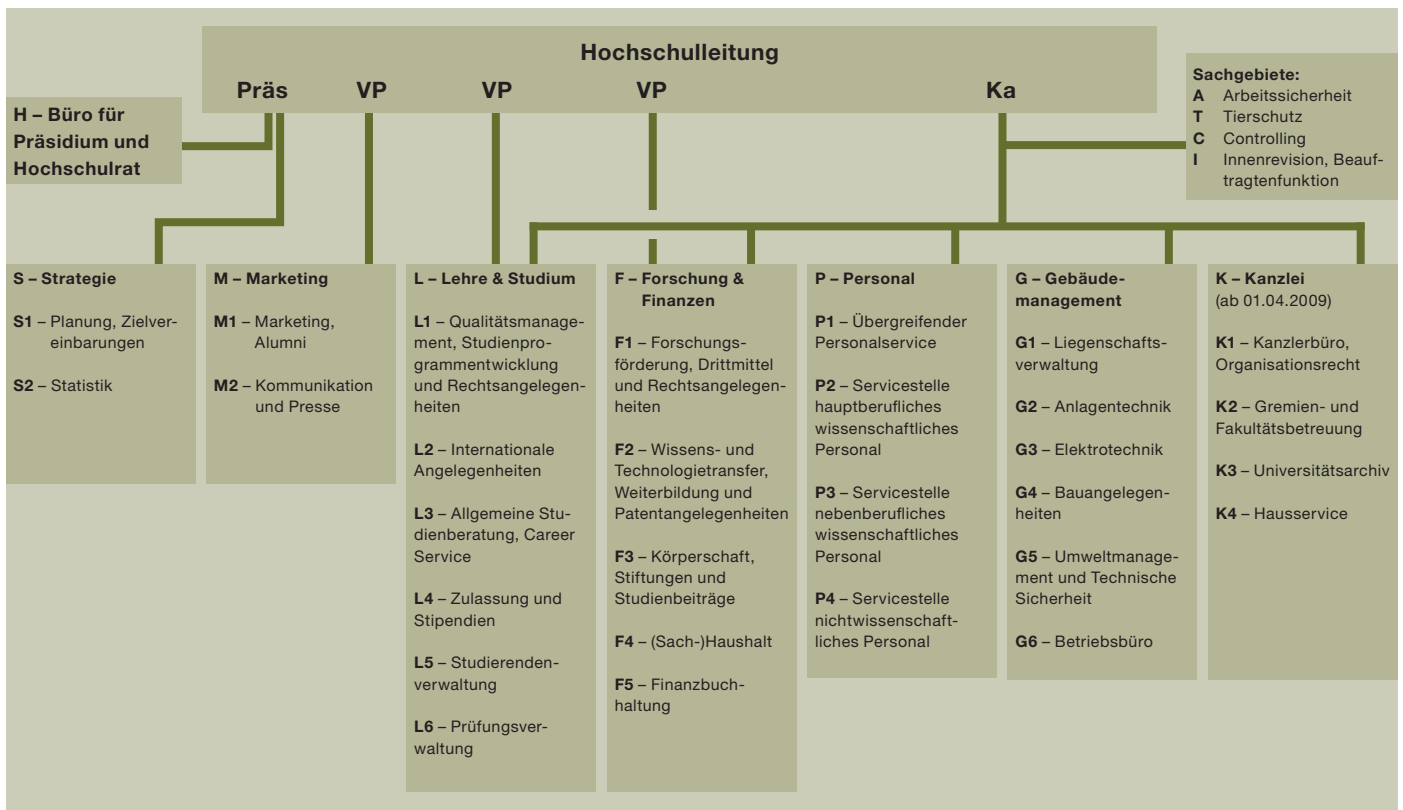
Hochschulleitung

Präs VP VP VP Ka

H – Büro für Präsidium und Hochschulrat

Sachgebiete:
A Arbeitssicherheit
T Tierschutz
C Controlling
I Innenrevision, Beauftragtenfunktion

S – Strategie

S1 – Planung, Zielvereinbarungen

S2 – Statistik

M – Marketing

M1 – Marketing, Alumni

M2 – Kommunikation und Presse

L – Lehre & Studium

L1 – Qualitätsmanagement, Studienprogrammentwicklung und Rechtsangelegenheiten

L2 – Internationale Angelegenheiten

L3 – Allgemeine Studienberatung, Career Service

L4 – Zulassung und Stipendien

L5 – Studierendenverwaltung

L6 – Prüfungsverwaltung

F – Forschung & Finanzen

F1 – Forschungsförderung, Drittmittel und Rechtsangelegenheiten

F2 – Wissens- und Technologietransfer, Weiterbildung und Patentangelegenheiten

F3 – Körperschaft, Stiftungen und Studienbeiträge

F4 – (Sach-)Haushalt

F5 – Finanzbuchhaltung

P – Personal

P1 – Übergreifender Personalservice

P2 – Servicestelle hauptberufliches wissenschaftliches Personal

P3 – Servicestelle nebenberufliches wissenschaftliches Personal

P4 – Servicestelle nichtwissenschaftliches Personal

G – Gebäudemanagement

G1 – Liegenschaftsverwaltung

G2 – Anlagentechnik

G3 – Elektrotechnik

G4 – Bauangelegenheiten

G5 – Umweltmanagement und Technische Sicherheit

G6 – Betriebsbüro

K – Kanzlei (ab 01.04.2009)

K1 – Kanzlerbüro, Organisationsrecht

K2 – Gremien- und Fakultätsbetreuung

K3 – Universitätsarchiv

K4 – Hausservice